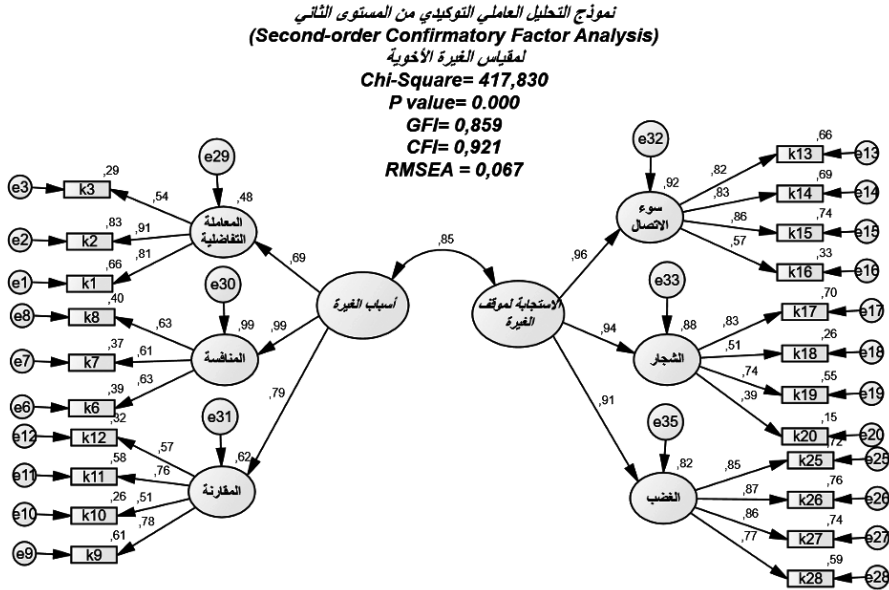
نموذج التحليل العاملي التوكيدي من المستوى الثاني
(Second-order Confirmatory Factor Analysis)
لمقياس الغيرة الأخوية
Chi-Square= 417,830
P value= 0.000
GFI= 0,859
CFI= 0,921
RMSEA = 0,067

e29
,48
المعاملة التفاضلية
,29
e3 k3
,54
,83
e2 k2
,91
,66
,81
e1 k1
,69
e30
,40
e8 k8
,63
,99
,99
المنافسة
,37
e7 k7
,61
,39
,63
e6 k6
,32
e12 k12
,57
e31
,58
e11 k11
,76
,62
المقارنة
,26
e10 k10
,51
,61
,78
e9 k9
,79
أسباب الغيرة
,85
الاستجابة لموقف الغيرة
,96
e32
,92
سوء الاتصال
,66
,82
k13 e13
,69
,83
k14 e14
,74
,86
k15 e15
,33
,57
k16 e16
e33
,94
,88
الشجار
,70
,83
k17 e17
,26
,51
k18 e18
,55
,74
k19 e19
,15
,39
k20 e20
,91
e35
,82
الغضب
,72
,85
k25 e25
,76
,87
k26 e26
,74
,86
k27 e27
,59
,77
k28 e28